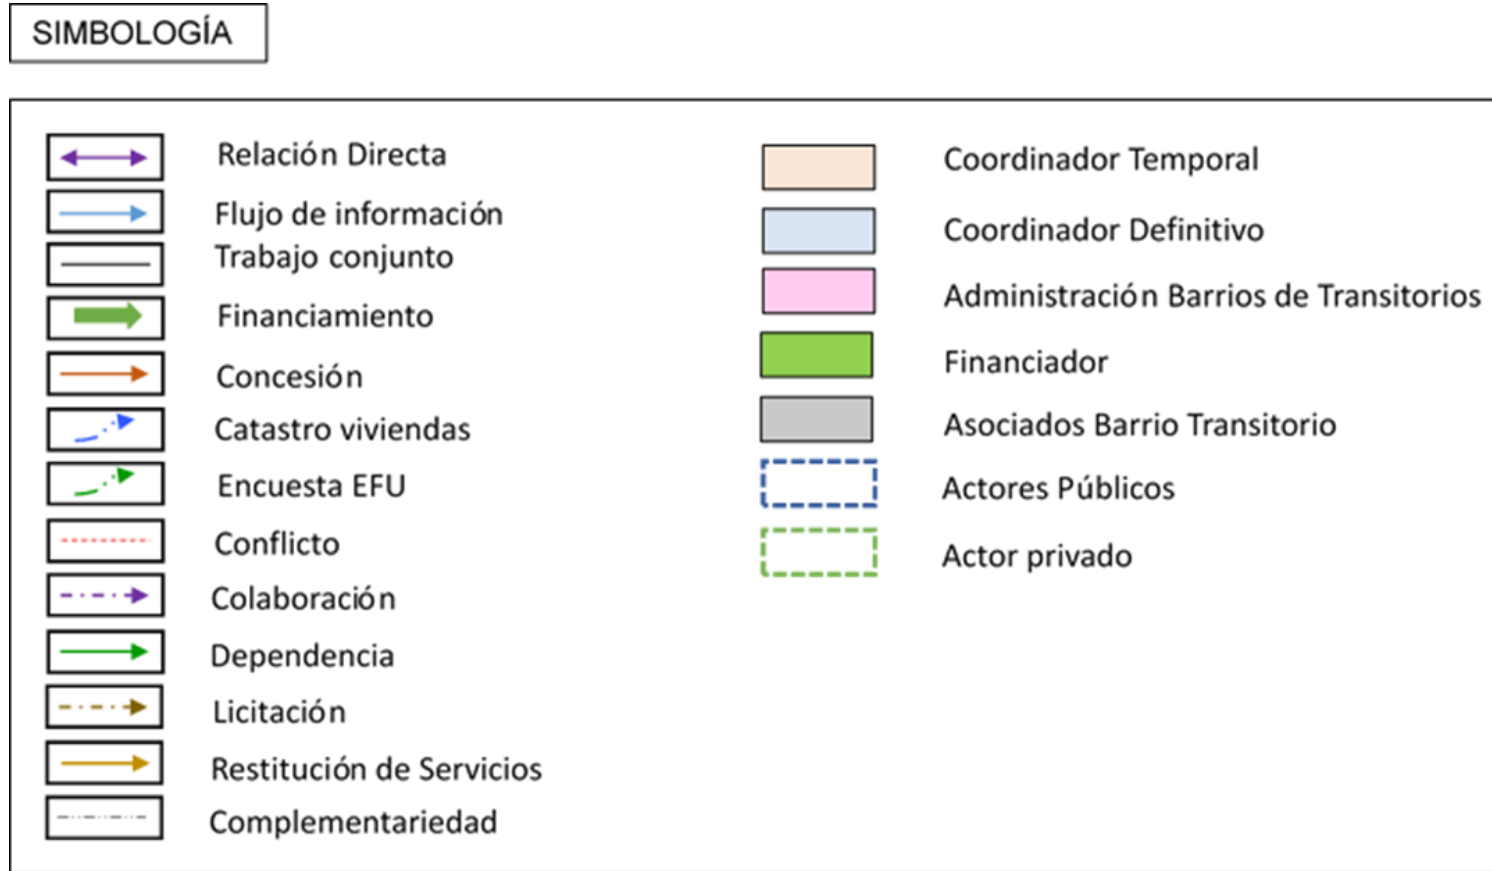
SIMBOLOGÍA

Relación Directa
Flujo de información
Trabajo conjunto
Financiamiento
Concesión
Catastro viviendas
Encuesta EFU
Conflicto
Colaboración
Dependencia
Licitación
Restitución de Servicios
Complementariedad

Coordinador Temporal
Coordinador Definitivo
Administración Barrios de Transitorios
Financiador
Asociados Barrio Transitorio
Actores Públicos
Actor privado